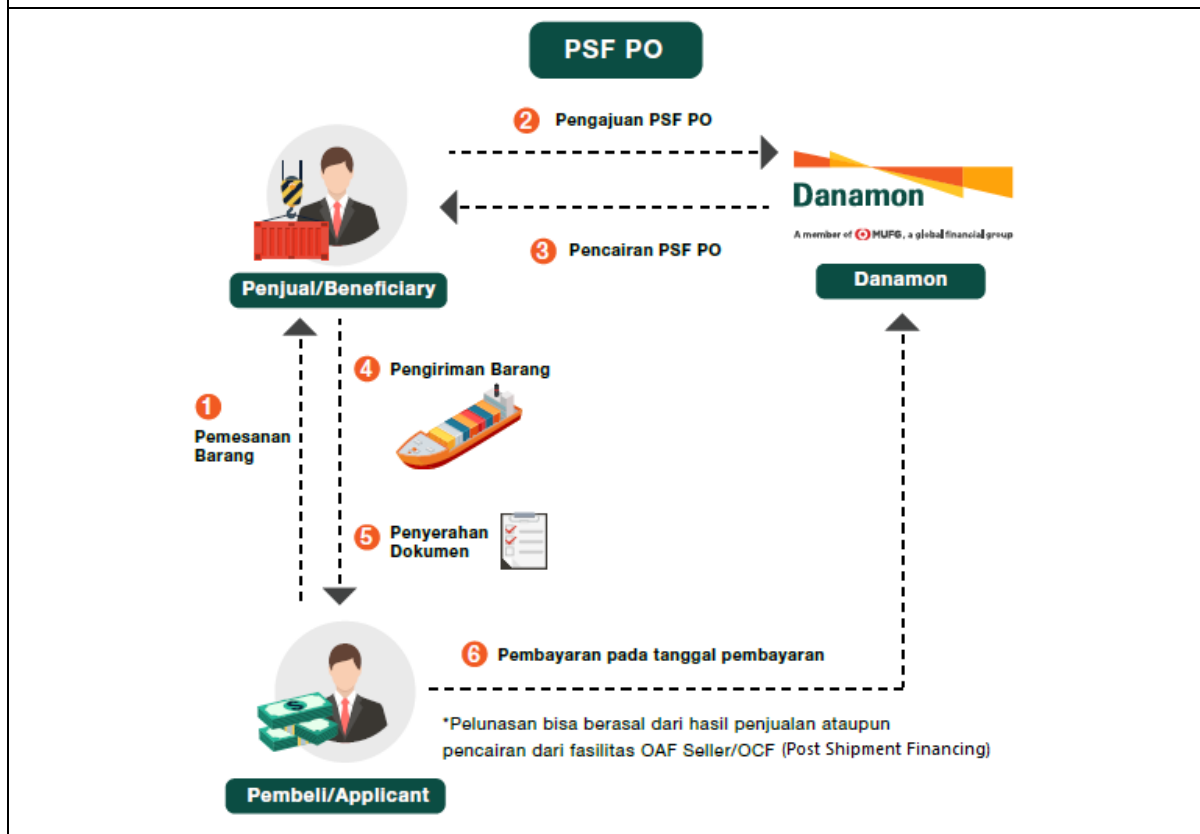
PSF PO

2 Pengajuan PSF PO

Danamon

A member of MUFG, a global financial group

3 Pencairan PSF PO

Penjual/Beneficiary

Danamon

4 Pengiriman Barang

1 Pemesanan Barang

5 Penyerahan Dokumen

6 Pembayaran pada tanggal pembayaran

*Pelunasan bisa berasal dari hasil penjualan ataupun pencairan dari fasilitas OAF Seller/OCF (Post Shipment Financing)

Pembeli/Applicant